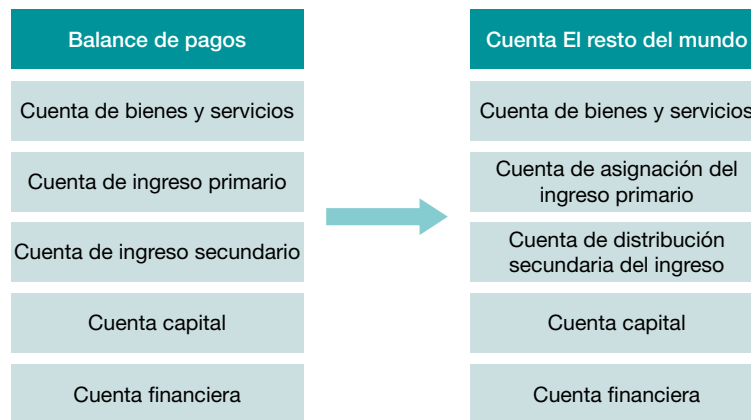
Balance de pagos

Cuenta de bienes y servicios

Cuenta de ingreso primario

Cuenta de ingreso secundario

Cuenta capital

Cuenta financiera

Cuenta El resto del mundo

Cuenta de bienes y servicios

Cuenta de asignación del ingreso primario

Cuenta de distribución secundaria del ingreso

Cuenta capital

Cuenta financiera